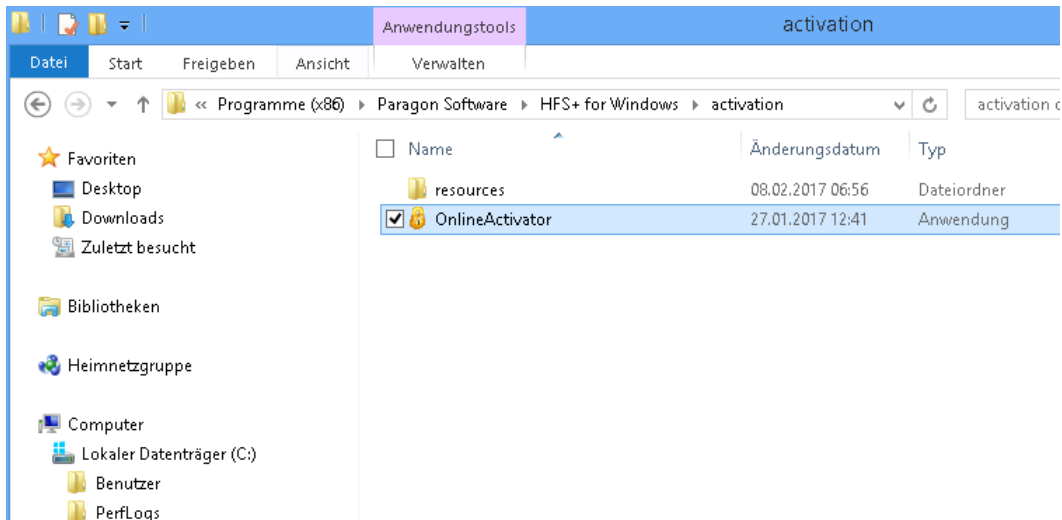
Anwendungstools

activation

Datei Start Freigeben Ansicht Verwalten

« Programme (x86) ▸ Paragon Software ▸ HFS+ for Windows ▸ activation

activation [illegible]

Favoriten
Desktop
Downloads
Zuletzt besucht

Bibliotheken

Heimnetzgruppe

Computer
Lokaler Datenträger (C:)
Benutzer
PerfLogs

| Name | Änderungsdatum | Typ |
|---|---|---|
| resources | 08.02.2017 06:56 | Dateiordner |
| OnlineActivator | 27.01.2017 12:41 | Anwendung |